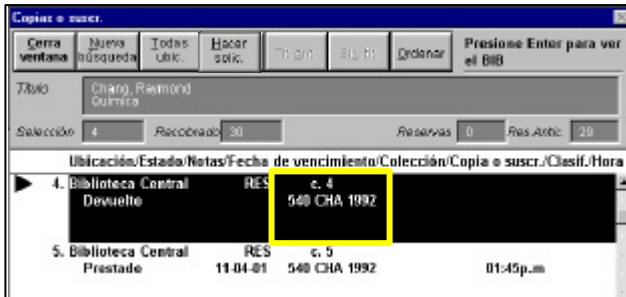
Copias o suscr.

Cerra ventana | Nueva búsqueda | Todas ubic. | Hacer solic. | Ingrd | Sig. bt | Ordenar | Presione Enter para ver el BIB

Título: Chang, Raymond
Química

Selección: 4 | Recobrado: 30 | Reservas: 0 | Res Archi: 29

Ubicación/Estado/Notas/Fecha de vencimiento/Colección/Copia o suscr./Clasif./Hora

4. Biblioteca Central RES c. 4
Devuelto 540 CHA 1992

5. Biblioteca Central RES c. 5
Prestado 11-04-01 540 CHA 1992 01:45p.m